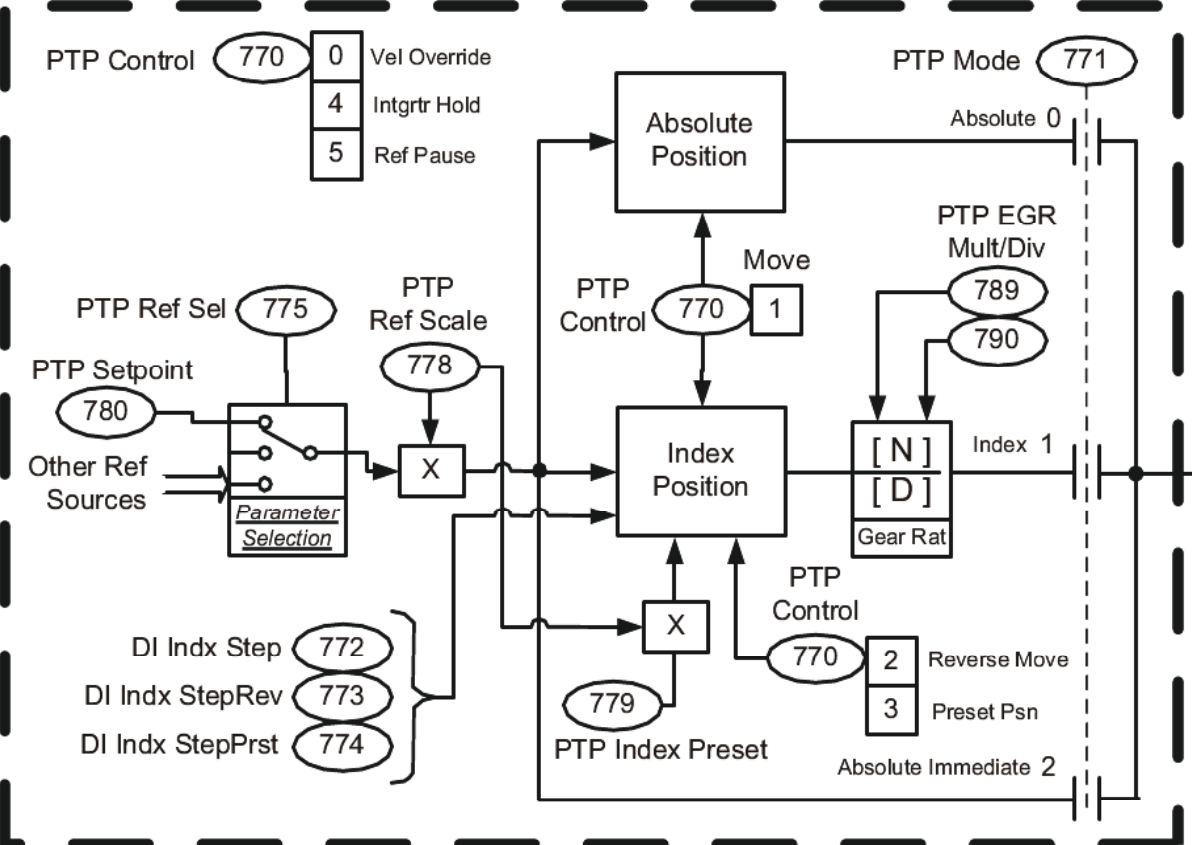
PTP Control 770 0 Vel Override
4 Intgrtr Hold
5 Ref Pause

PTP Mode 771

Absolute Position

Absolute 0

PTP EGR Mult/Div

789

790

Move

PTP Control 770 1

PTP Ref Sel 775

PTP Ref Scale

778

PTP Setpoint

780

Other Ref Sources

Parameter Selection

X

Index Position

[ N ]
[ D ]
Gear Rat

Index 1

PTP Control

770 2 Reverse Move
3 Preset Psn

X

779

PTP Index Preset

DI Indx Step 772
DI Indx StepRev 773
DI Indx StepPrst 774

Absolute Immediate 2